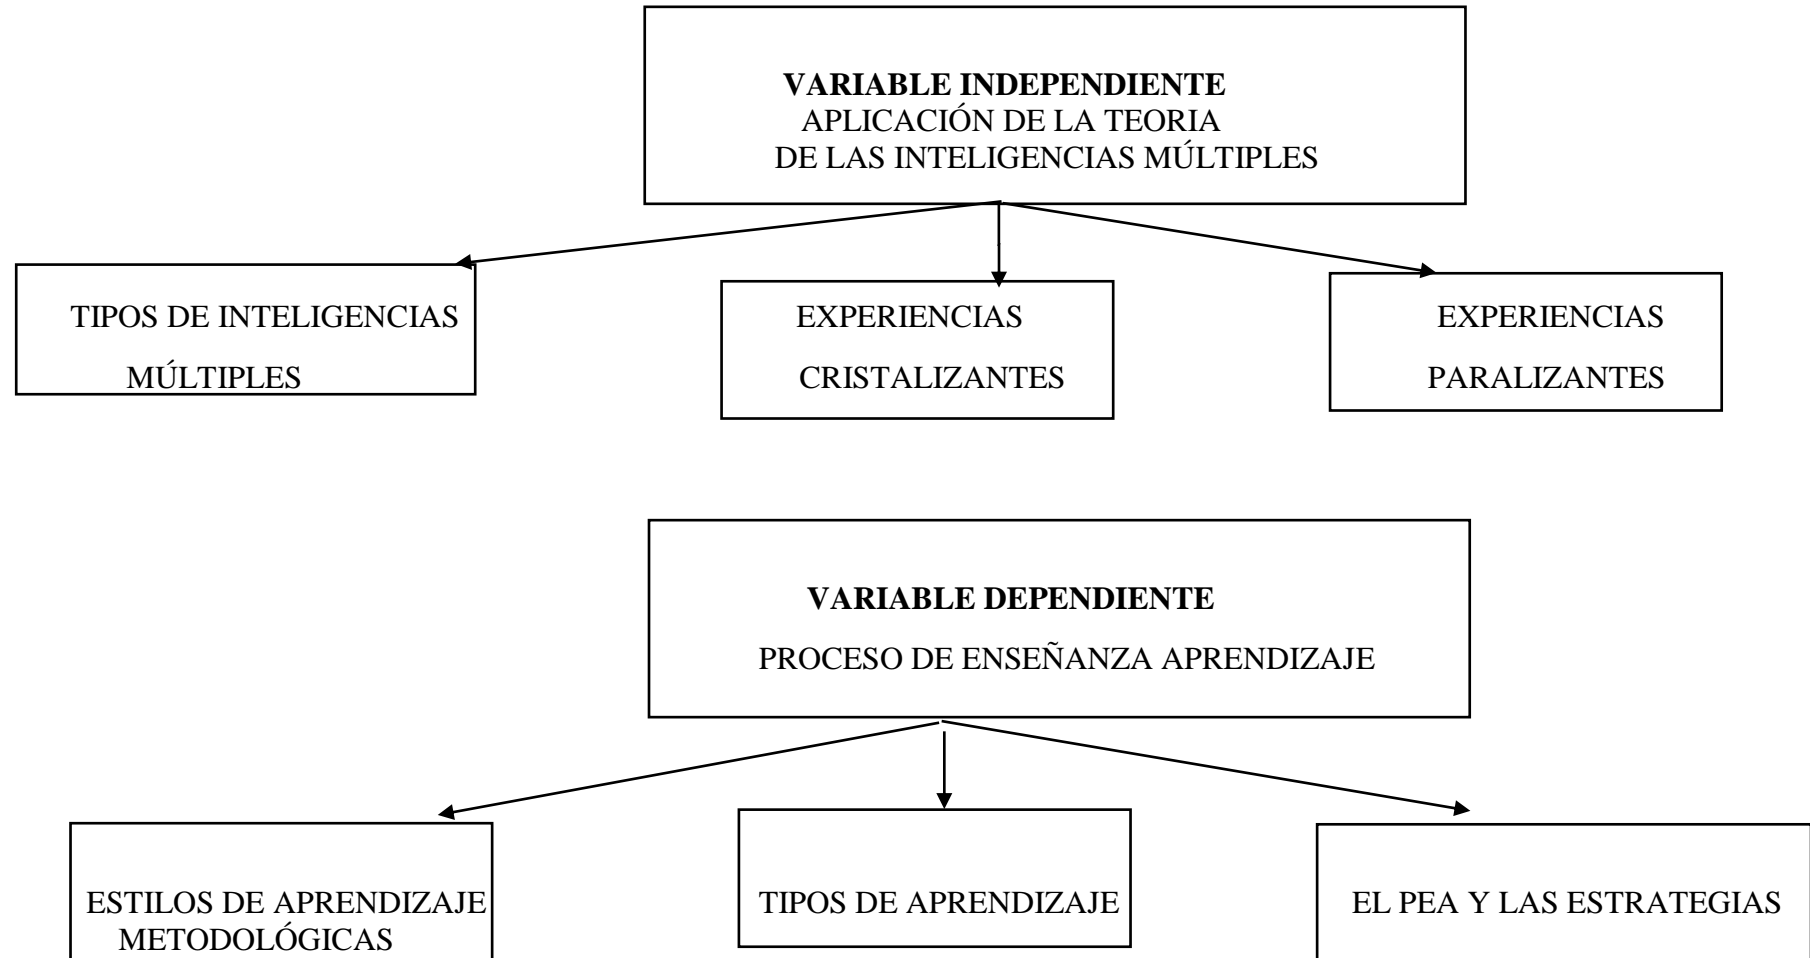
**VARIABLE INDEPENDIENTE**
APLICACIÓN DE LA TEORIA DE LAS INTELIGENCIAS MÚLTIPLES

TIPOS DE INTELIGENCIAS MÚLTIPLES

EXPERIENCIAS CRISTALIZANTES

EXPERIENCIAS PARALIZANTES

**VARIABLE DEPENDIENTE**
PROCESO DE ENSEÑANZA APRENDIZAJE

ESTILOS DE APRENDIZAJE

TIPOS DE APRENDIZAJE

EL PEA Y LAS ESTRATEGIAS METODOLÓGICAS